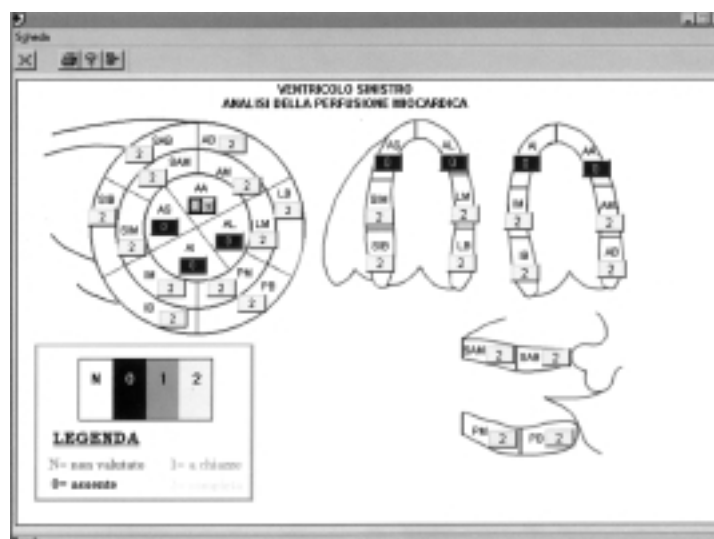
Scheda

VENTRICOLO SINISTRO
ANALISI DELLA PERFUSIONE MIOCARDICA

SBD 2
AD 2
SAM 2
AM 2
SIB 2
AA 1
LB 2
SIM 2
AS 0
AL 0
LM 2
AI 0
IM 2
PM 2
PB 2
IB 2
ID 2

AS 0
AL 0
SIM 2
LM 2
SIB 2
LB 2

AI 0
AM 0
IM 2
AM 2
IB 2
AD 2

SAM 2
SAB 2

PM 2
PD 2

N
0
1
2

LEGENDA

N= non valutato
1= a chiazze
0= assente
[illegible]